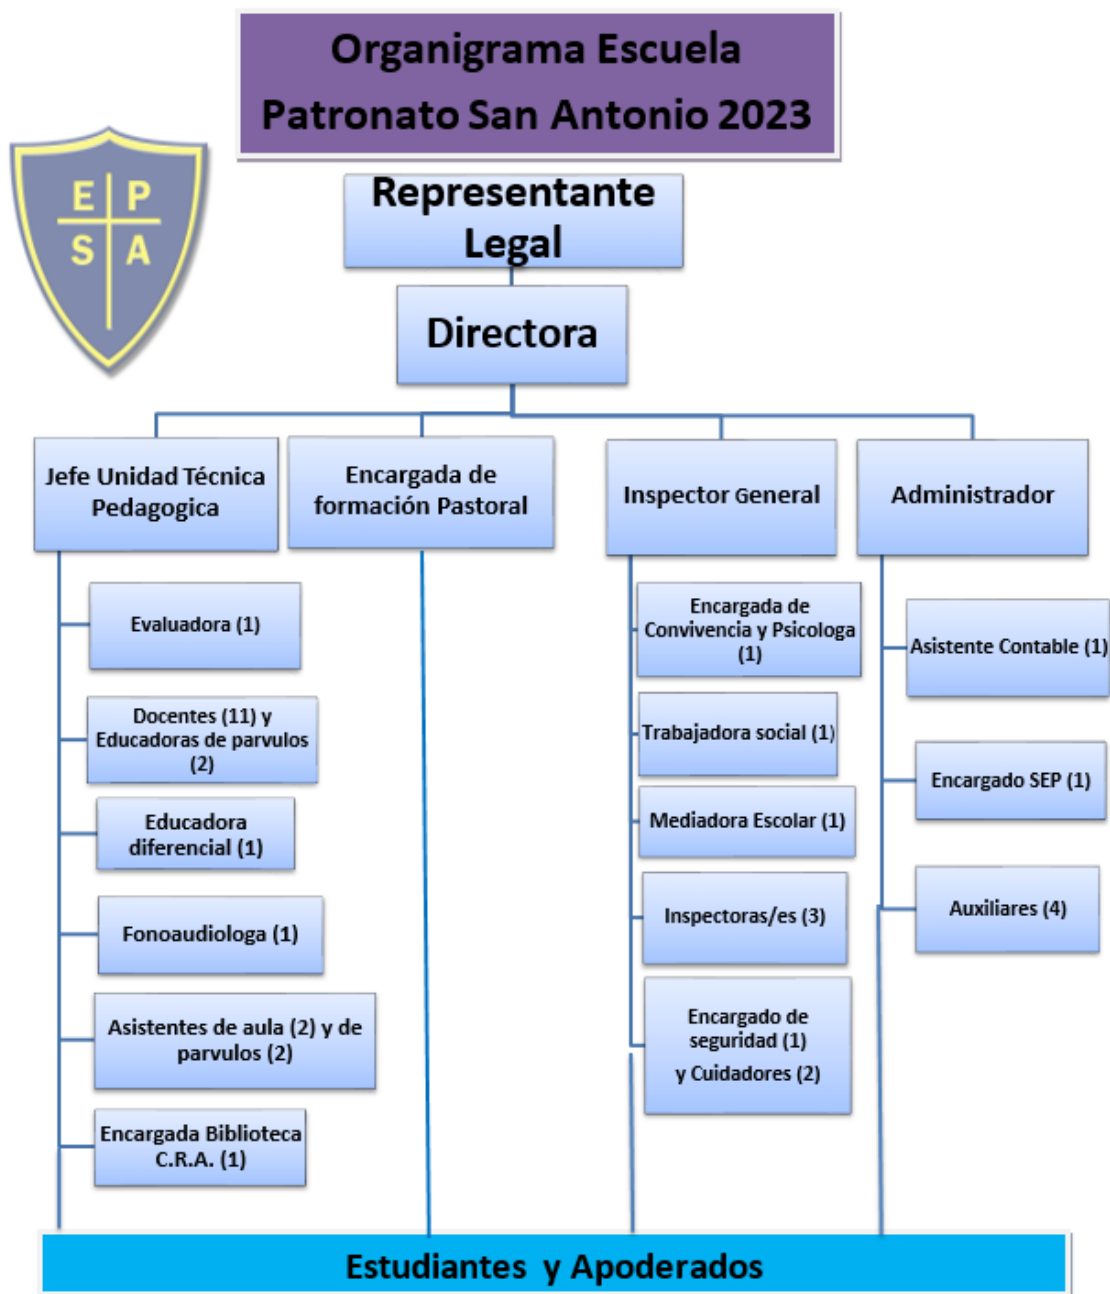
Organigrama Escuela Patronato San Antonio 2023

E P S A

Representante Legal

Directora

Jefe Unidad Técnica Pedagogica

Encargada de formación Pastoral

Inspector General

Administrador

Evaluadora (1)

Docentes (11) y Educadoras de parvulos (2)

Educadora diferencial (1)

Fonoaudiologa (1)

Asistentes de aula (2) y de parvulos (2)

Encargada Biblioteca C.R.A. (1)

Encargada de Convivencia y Psicologa (1)

Trabajadora social (1)

Mediadora Escolar (1)

Inspectoras/es (3)

Encargado de seguridad (1) y Cuidadores (2)

Asistente Contable (1)

Encargado SEP (1)

Auxiliares (4)

Estudiantes y Apoderados